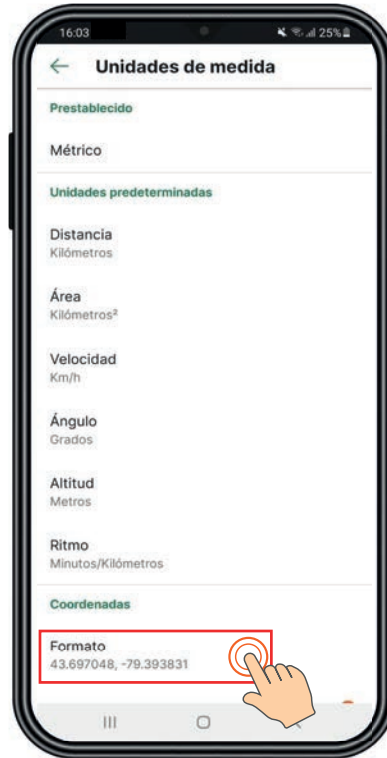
16:03
25%

Unidades de medida

Prestablecido

Métrico

Unidades predeterminadas

Distancia
Kilómetros

Área
Kilómetros²

Velocidad
Km/h

Ángulo
Grados

Altitud
Metros

Ritmo
Minutos/Kilómetros

Coordenadas

Formato
43.697048, -79.393831